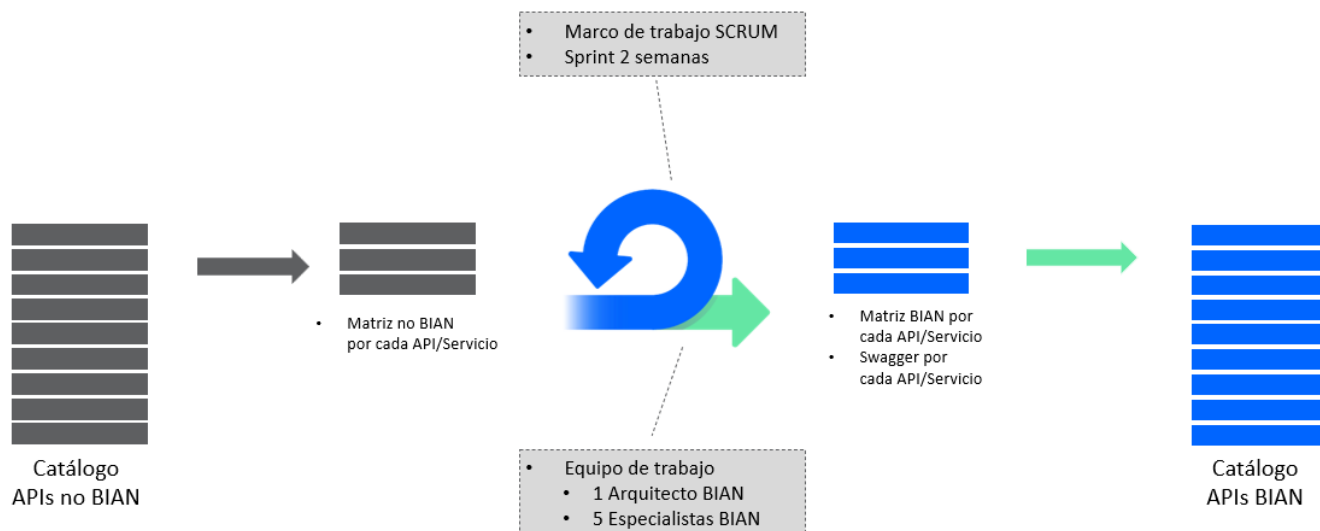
• Marco de trabajo SCRUM
• Sprint 2 semanas

• Matriz no BIAN por cada API/Servicio

• Matriz BIAN por cada API/Servicio
• Swagger por cada API/Servicio

Catálogo APIs no BIAN

• Equipo de trabajo
  • 1 Arquitecto BIAN
  • 5 Especialistas BIAN

Catálogo APIs BIAN